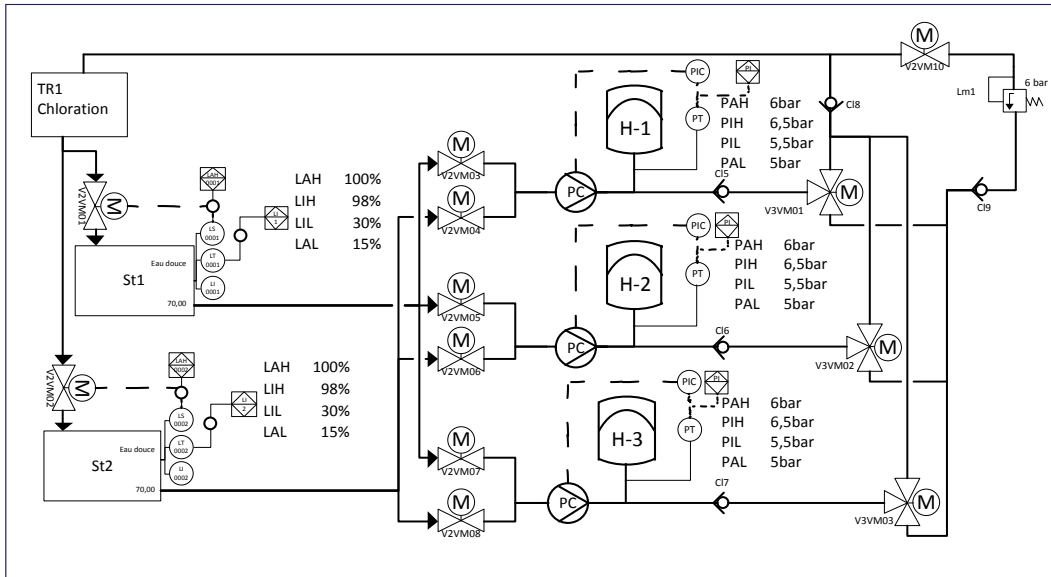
TR1
Chloration

V2VM01
M
LAH
0001
LS
0001
LT
0001
LI
0001
LI
1

LAH 100%
LIH 98%
LIL 30%
LAL 15%

Eau douce
St1
70,00

V2VM02
M
LAH
0002
LS
0002
LT
0002
LI
0002
LI
2

LAH 100%
LIH 98%
LIL 30%
LAL 15%

Eau douce
St2
70,00

M
V2VM03
M
V2VM04
M
V2VM05
M
V2VM06
M
V2VM07
M
V2VM08

PC
PC
PC

PIC
PI
PT
H-1
PAH 6bar
PIH 6,5bar
PIL 5,5bar
PAL 5bar
Cl5
V3VM01
M

PIC
PI
PT
H-2
PAH 6bar
PIH 6,5bar
PIL 5,5bar
PAL 5bar
Cl6
V3VM02
M

PIC
PI
PT
H-3
PAH 6bar
PIH 6,5bar
PIL 5,5bar
PAL 5bar
Cl7
V3VM03
M

M
V2VM10
Cl8
Lm1
6 bar
Cl9